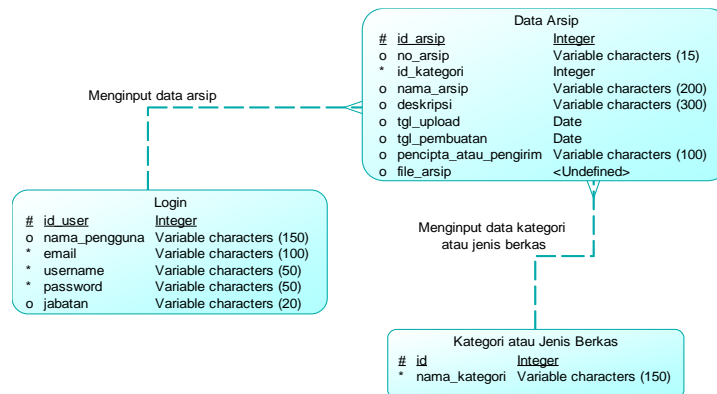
Data Arsip

| | | |
|---|---|---|
| # | id_arsip | Integer |
| o | no_arsip | Variable characters (15) |
| * | id_kategori | Integer |
| o | nama_arsip | Variable characters (200) |
| o | deskripsi | Variable characters (300) |
| o | tgl_upload | Date |
| o | tgl_pembuatan | Date |
| o | pencipta_atau_pengirim | Variable characters (100) |
| o | file_arsip | <Undefined> |

Menginput data arsip

Login

| | | |
|---|---|---|
| # | id_user | Integer |
| o | nama_pengguna | Variable characters (150) |
| * | email | Variable characters (100) |
| * | username | Variable characters (50) |
| * | password | Variable characters (50) |
| o | jabatan | Variable characters (20) |

Menginput data kategori atau jenis berkas

Kategori atau Jenis Berkas

| | | |
|---|---|---|
| # | id | Integer |
| * | nama_kategori | Variable characters (150) |